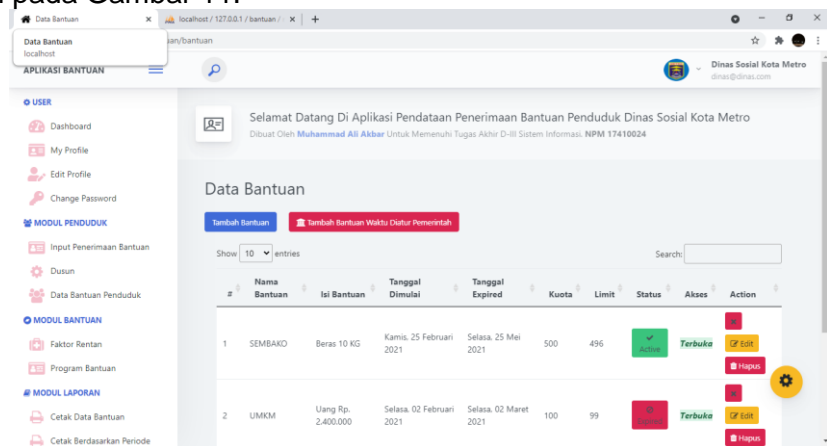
pada Gambar 11.

Data Bantuan
localhost / 127.0.0.1 / bantuan /

Data Bantuan
localhost
an/bantuan

APLIKASI BANTUAN

Dinas Sosial Kota Metro
dinas@dinas.com

USER
Dashboard
My Profile
Edit Profile
Change Password
MODUL PENDUDUK
Input Penerimaan Bantuan
Dusun
Data Bantuan Penduduk
MODUL BANTUAN
Faktor Rentan
Program Bantuan
MODUL LAPORAN
Cetak Data Bantuan
Cetak Berdasarkan Periode

Selamat Datang Di Aplikasi Pendataan Penerimaan Bantuan Penduduk Dinas Sosial Kota Metro
Dibuat Oleh Muhammad Ali Akbar Untuk Memenuhi Tugas Akhir D-III Sistem Informasi. NPM 17410024

Data Bantuan

Tambah Bantuan
Tambah Bantuan Waktu Diatur Pemerintah

Show 10 entries
Search:

| # | Nama Bantuan | Isi Bantuan | Tanggal Dimulai | Tanggal Expired | Kuota | Limit | Status | Akses | Action |
|---|---|---|---|---|---|---|---|---|---|
| 1 | SEMBAKO | Beras 10 KG | Kamis, 25 Februari 2021 | Selasa, 25 Mei 2021 | 500 | 496 | Active | Terbuka | Edit Hapus |
| 2 | UMKM | Uang Rp. 2.400.000 | Selasa, 02 Februari 2021 | Selasa, 02 Maret 2021 | 100 | 99 | Expired | Terbuka | Edit Hapus |